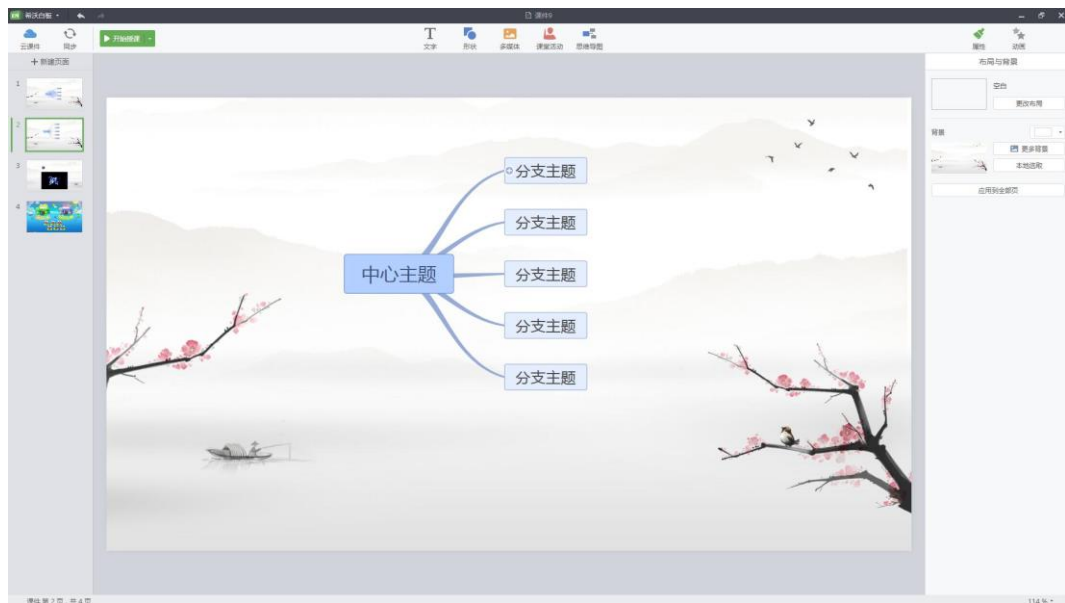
希沃白板
课件9
云课件
同步
开始授课
文字
形状
多媒体
课堂活动
思维导图
属性
动画
+ 新建页面
1
2
3
4
中心主题
分支主题
分支主题
分支主题
分支主题
分支主题
布局与背景
空白
更改布局
背景
更多背景
本地选取
应用到全部页
课件 第 2 页，共 4 页
114 %